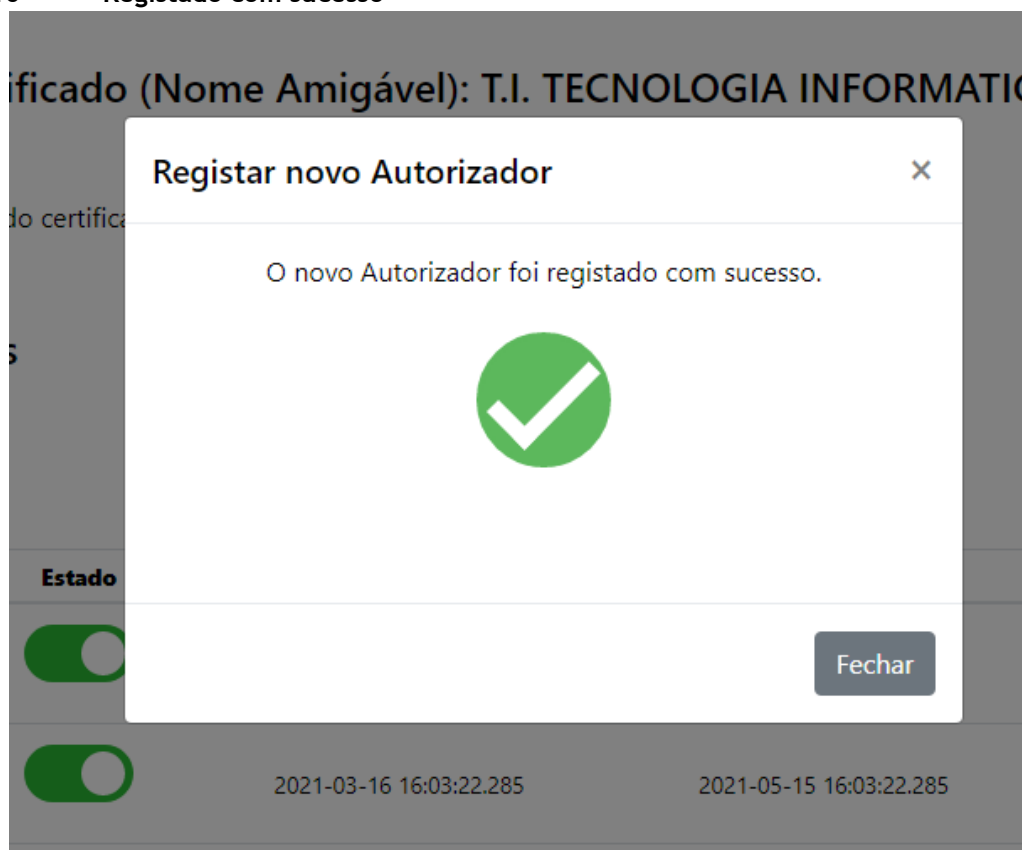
Registado com sucesso

ificado (Nome Amigável): T.I. TECNOLOGIA INFORMATI

do certifica

s

Registar novo Autorizador ×

O novo Autorizador foi registado com sucesso.

Estado

Fechar

2021-03-16 16:03:22.285 2021-05-15 16:03:22.285